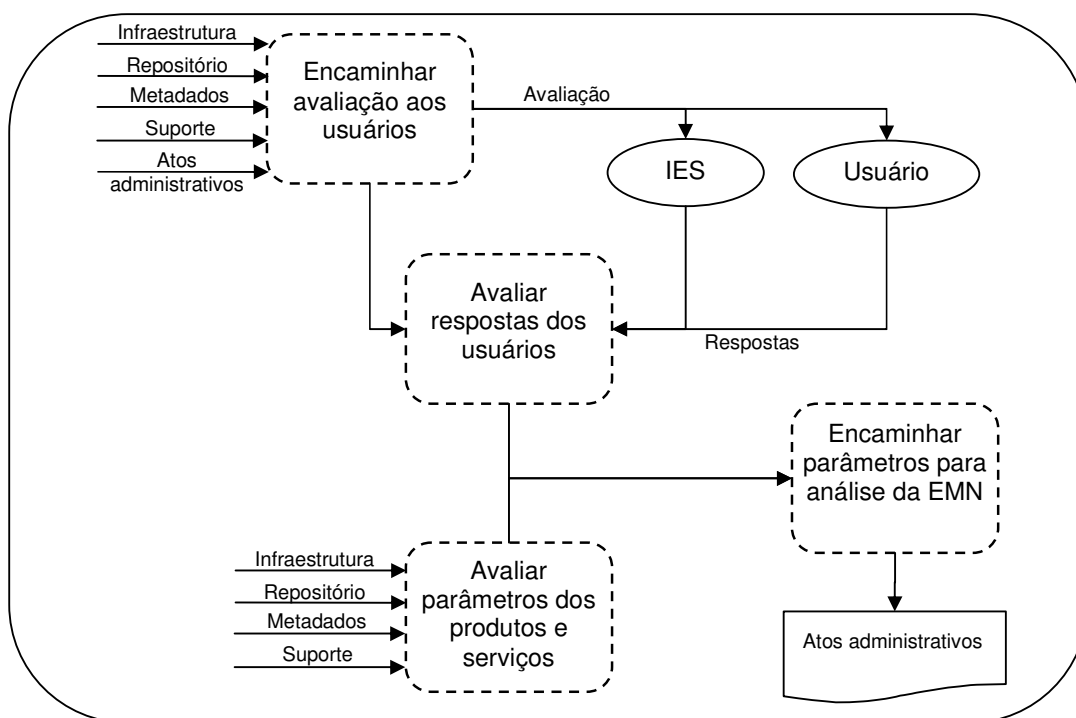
Infraestrutura
Repositório
Metadados
Suporte
Atos administrativos

Encaminhar avaliação aos usuários

Avaliação

IES

Usuário

Avaliar respostas dos usuários

Respostas

Encaminhar parâmetros para análise da EMN

Infraestrutura
Repositório
Metadados
Suporte

Avaliar parâmetros dos produtos e serviços

Atos administrativos